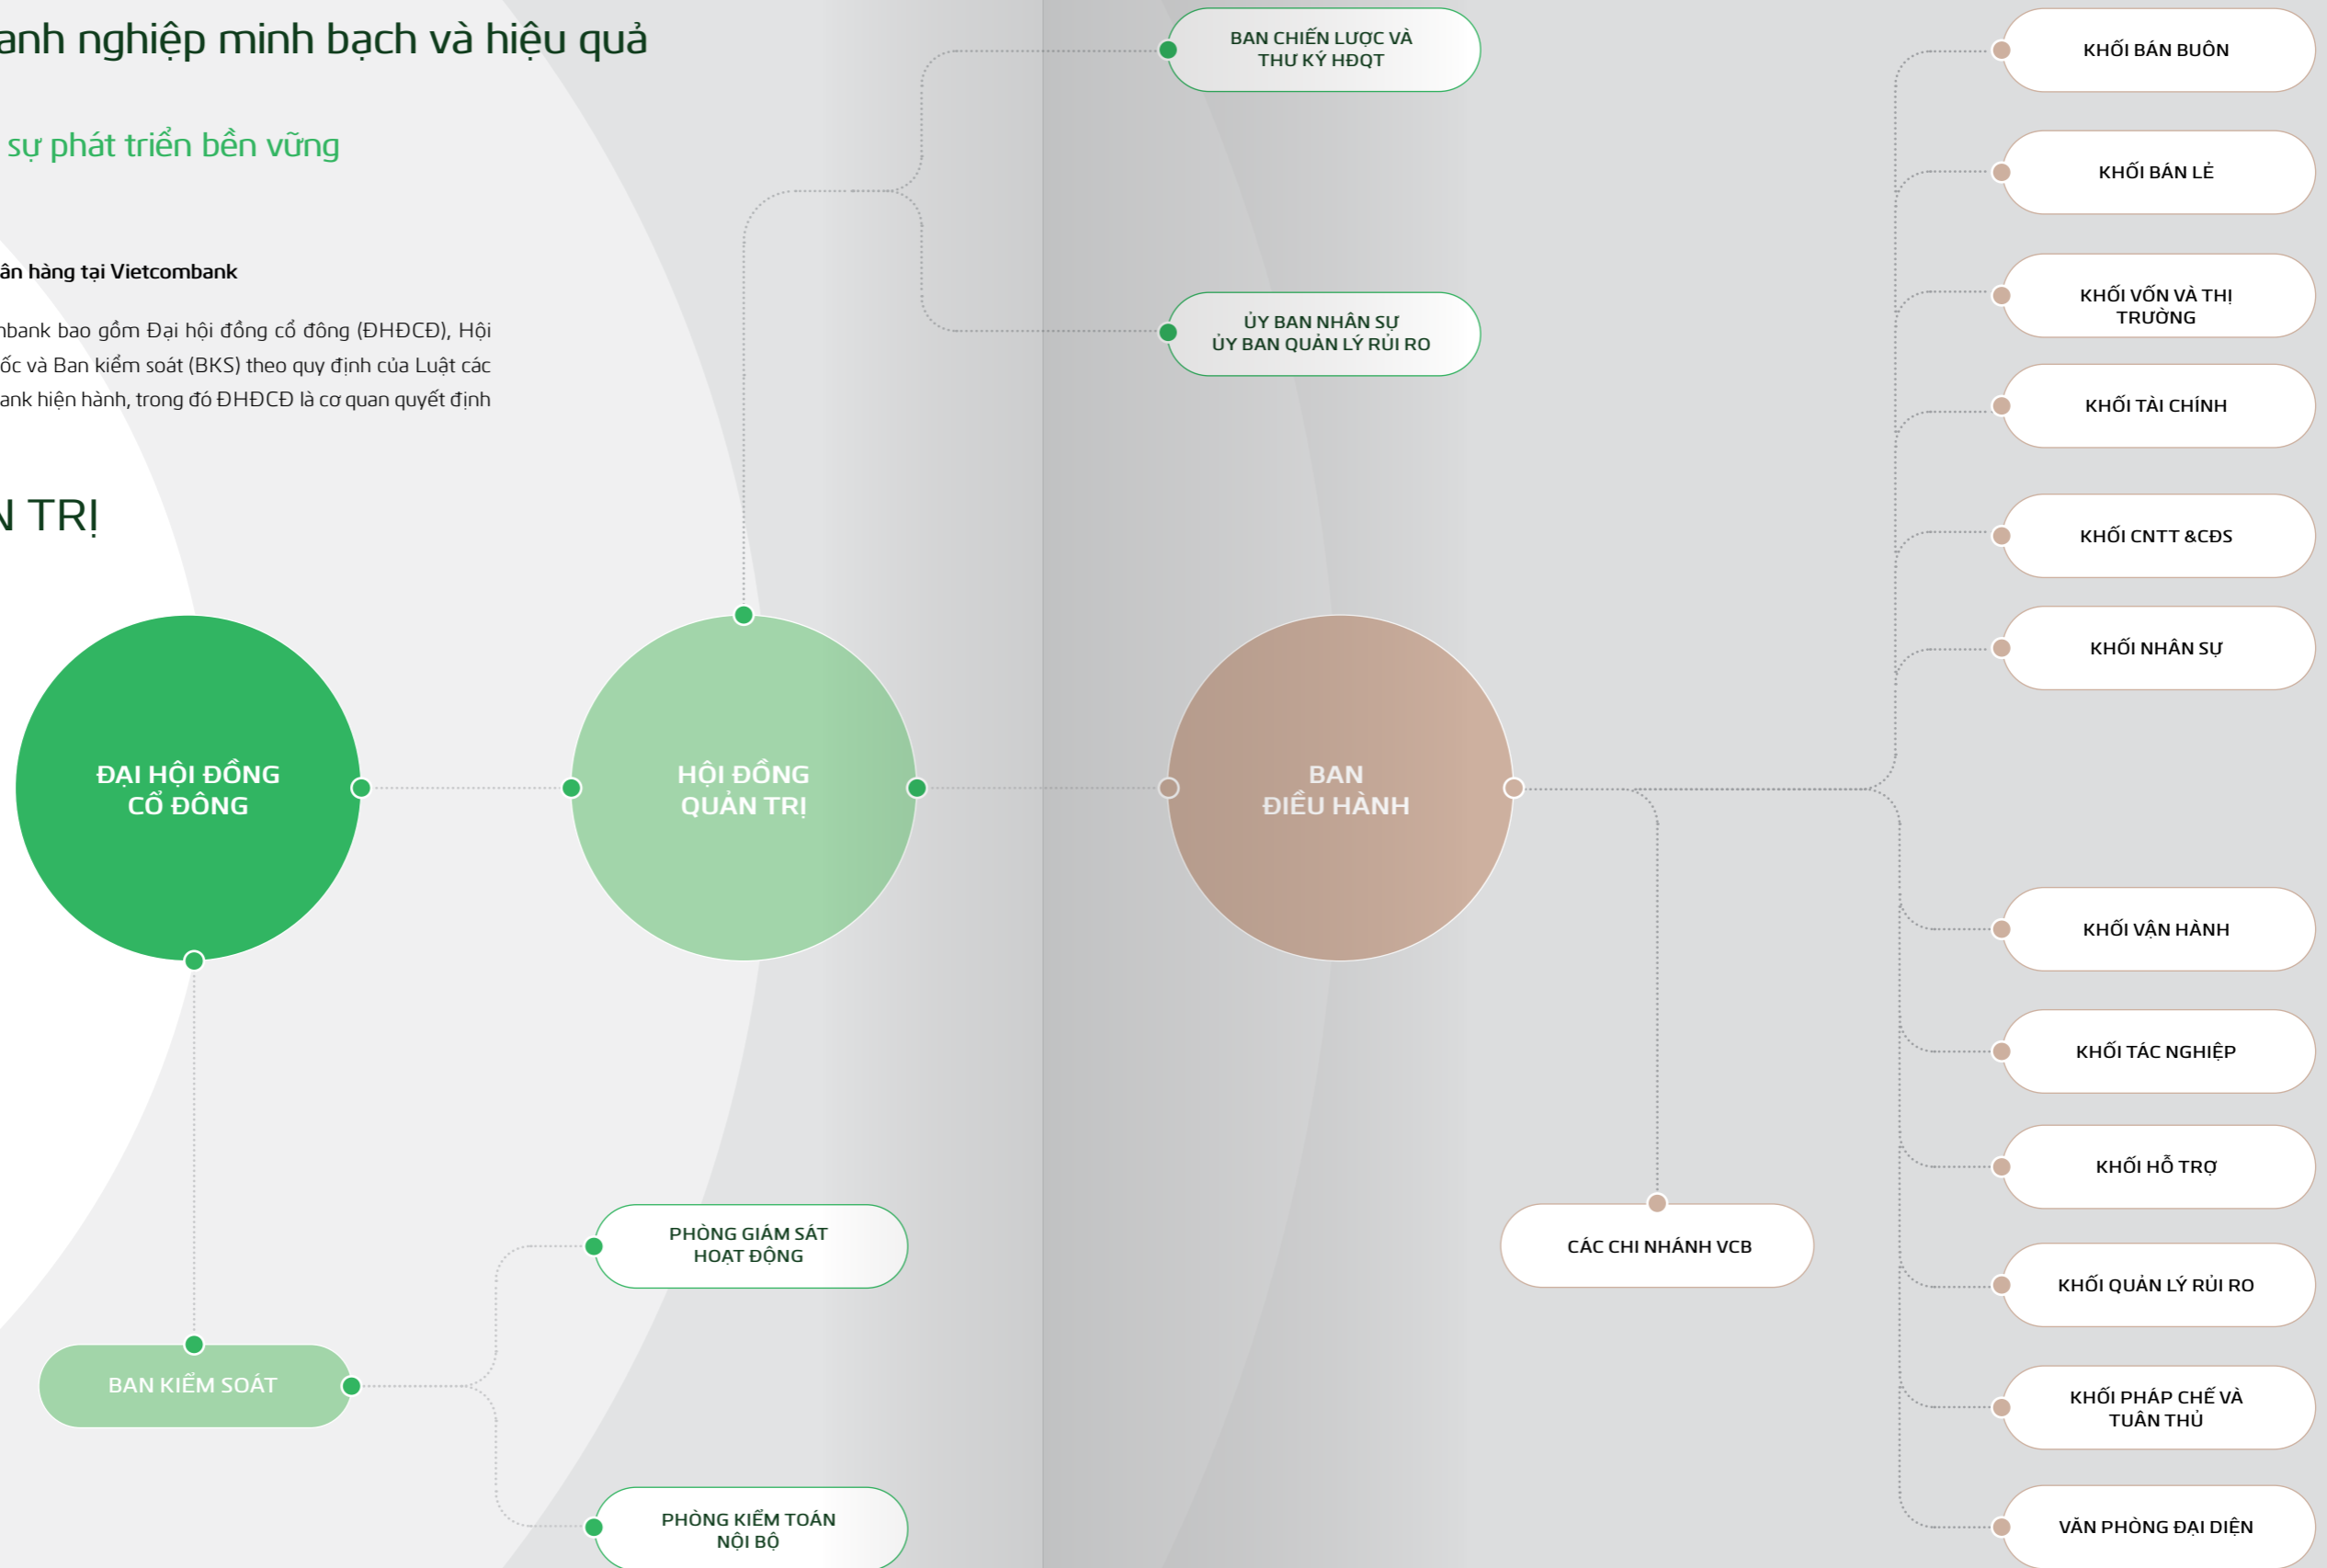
anh nghiệp minh bạch và hiệu quả

sự phát triển bền vững

ân hàng tại Vietcombank

nbank bao gồm Đại hội đồng cổ đông (ĐHĐCĐ), Hội ốc và Ban kiểm soát (BKS) theo quy định của Luật các ank hiện hành, trong đó ĐHĐCĐ là cơ quan quyết định

N TRỊ

BAN CHIẾN LƯỢC VÀ THƯ KÝ HĐQT

ỦY BAN NHÂN SỰ
ỦY BAN QUẢN LÝ RỦI RO

KHỐI BÁN BUÔN

KHỐI BÁN LẺ

KHỐI VỐN VÀ THỊ TRƯỜNG

KHỐI TÀI CHÍNH

KHỐI CNTT &CĐS

KHỐI NHÂN SỰ

ĐẠI HỘI ĐỒNG CỔ ĐÔNG

HỘI ĐỒNG QUẢN TRỊ

BAN ĐIỀU HÀNH

KHỐI VẬN HÀNH

KHỐI TÁC NGHIỆP

KHỐI HỖ TRỢ

KHỐI QUẢN LÝ RỦI RO

KHỐI PHÁP CHẾ VÀ TUÂN THỦ

VĂN PHÒNG ĐẠI DIỆN

CÁC CHI NHÁNH VCB

PHÒNG GIÁM SÁT HOẠT ĐỘNG

BAN KIỂM SOÁT

PHÒNG KIỂM TOÁN NỘI BỘ